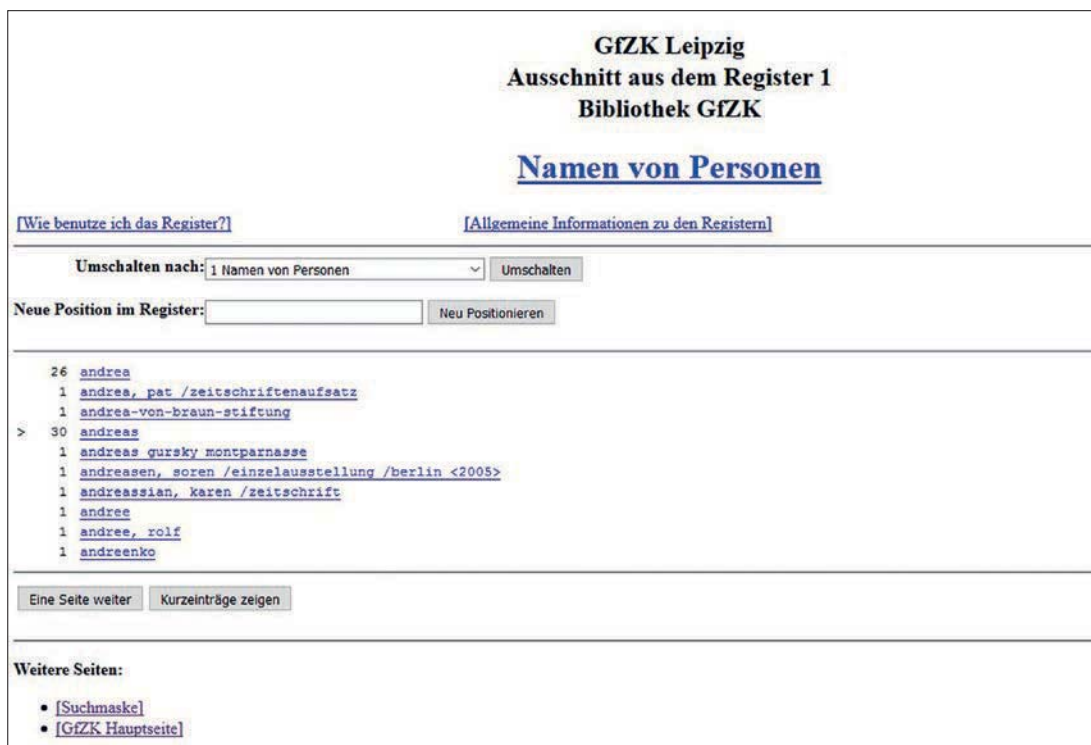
GfZK Leipzig
Ausschnitt aus dem Register 1
Bibliothek GfZK

Namen von Personen

[Wie benutze ich das Register?]

[Allgemeine Informationen zu den Registern]

Umschalten nach: 1 Namen von Personen Umschalten

Neue Position im Register: Neu Positionieren

26 andrea
1 andrea, pat /zeitschriftenaufsatz
1 andrea-von-braun-stiftung
> 30 andreas
1 andreas gursky montparnasse
1 andreasen, soren /einzelausstellung /berlin <2005>
1 andreassian, karen /zeitschrift
1 andree
1 andree, rolf
1 andreenko

Eine Seite weiter Kurzeinträge zeigen

Weitere Seiten:

• [Suchmaske]
• [GfZK Hauptseite]